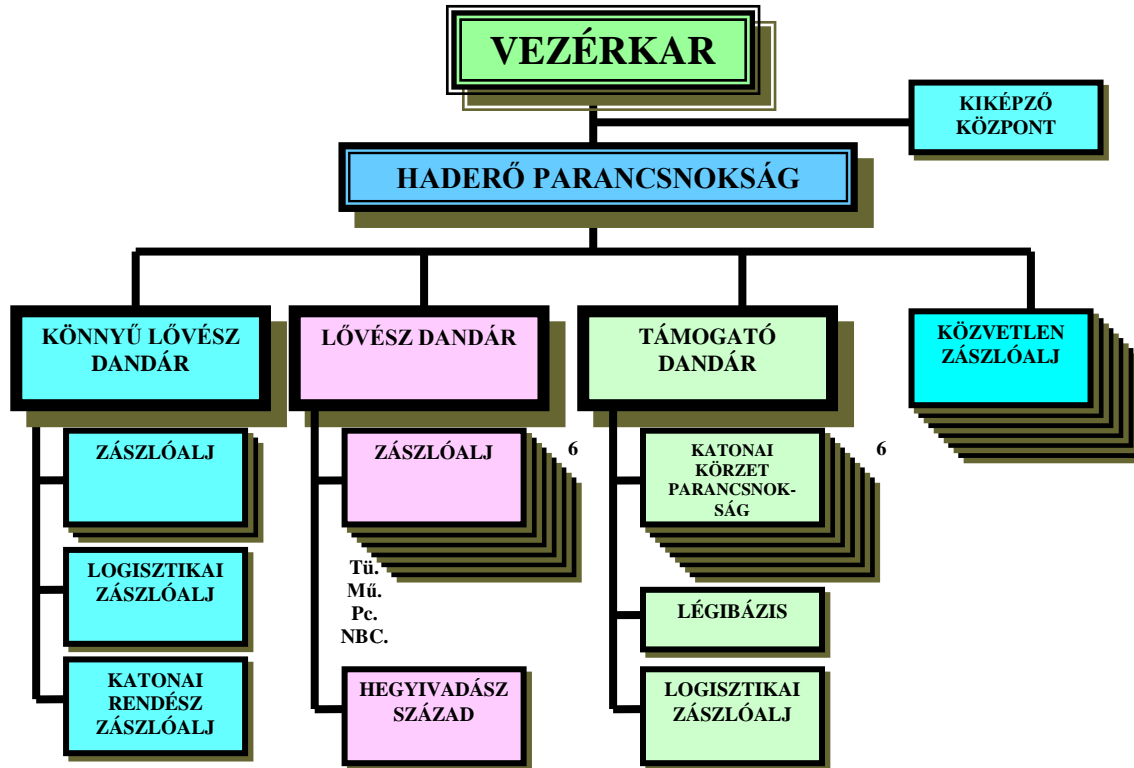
VEZÉRKAR

KIKÉPZŐ KÖZPONT

HADERŐ PARANCSNOKSÁG

KÖNNYŰ LŐVÉSZ DANDÁR

LŐVÉSZ DANDÁR

TÁMOGATÓ DANDÁR

KÖZVETLEN ZÁSZLÓALJ

ZÁSZLÓALJ

LOGISZTIKAI ZÁSZLÓALJ

KATONAI RENDÉSZ ZÁSZLÓALJ

ZÁSZLÓALJ

6

Tü.
Mű.
Pc.
NBC.

HEGYIVADÁSZ SZÁZAD

KATONAI KÖRZET PARANCSNOKSÁG

6

LÉGIBÁZIS

LOGISZTIKAI ZÁSZLÓALJ